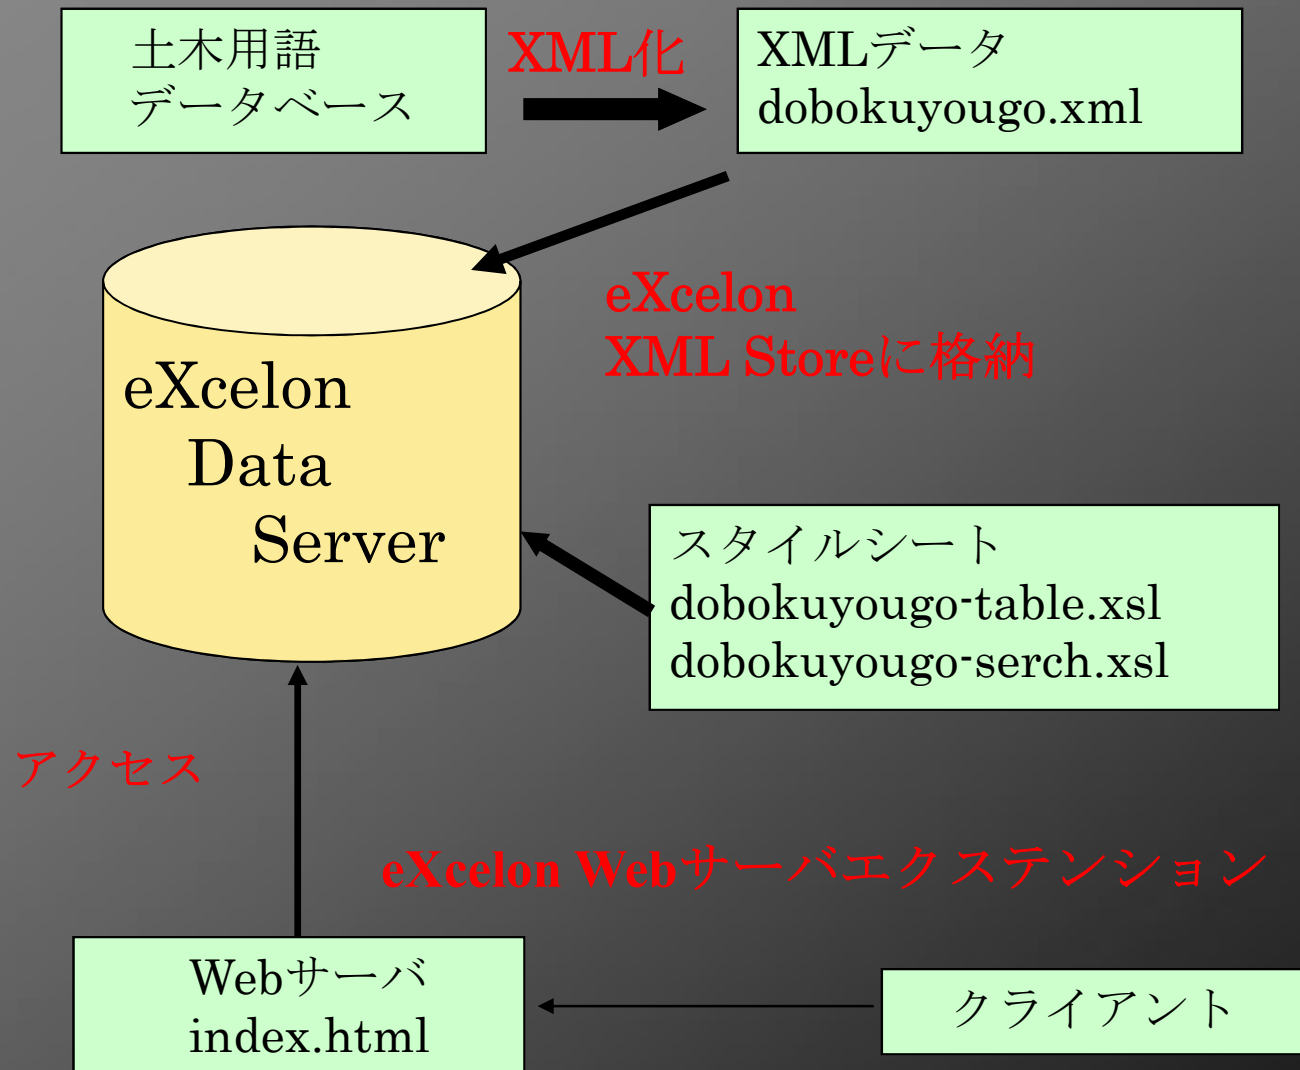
土木用語
データベース

XML化

XMLデータ
dobokuyougo.xml

eXcelon
XML Storeに格納

eXcelon
Data
Server

スタイルシート
dobokuyougo-table.xsl
dobokuyougo-serch.xsl

アクセス

eXcelon Webサーバエクステンション

Webサーバ
index.html

クライアント